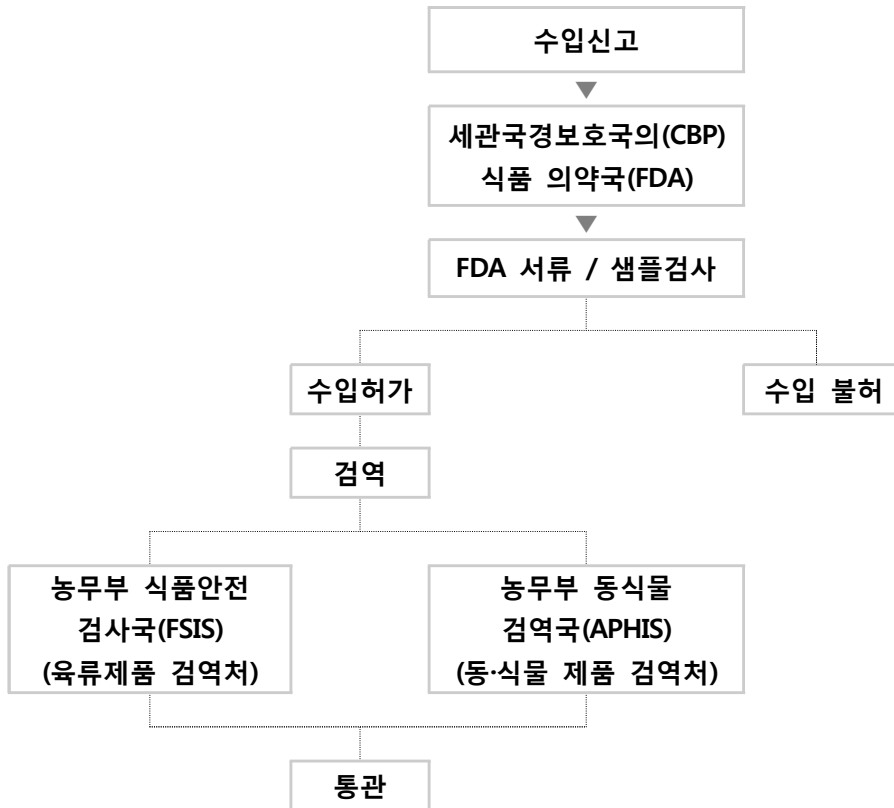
수입신고

세관국경보호국의(CBP)
식품 의약국(FDA)

FDA 서류 / 샘플검사

수입허가

수입 불허

검역

농무부 식품안전
검사국(FSIS)
(육류제품 검역처)

농무부 동식물
검역국(APHIS)
(동·식물 제품 검역처)

통관